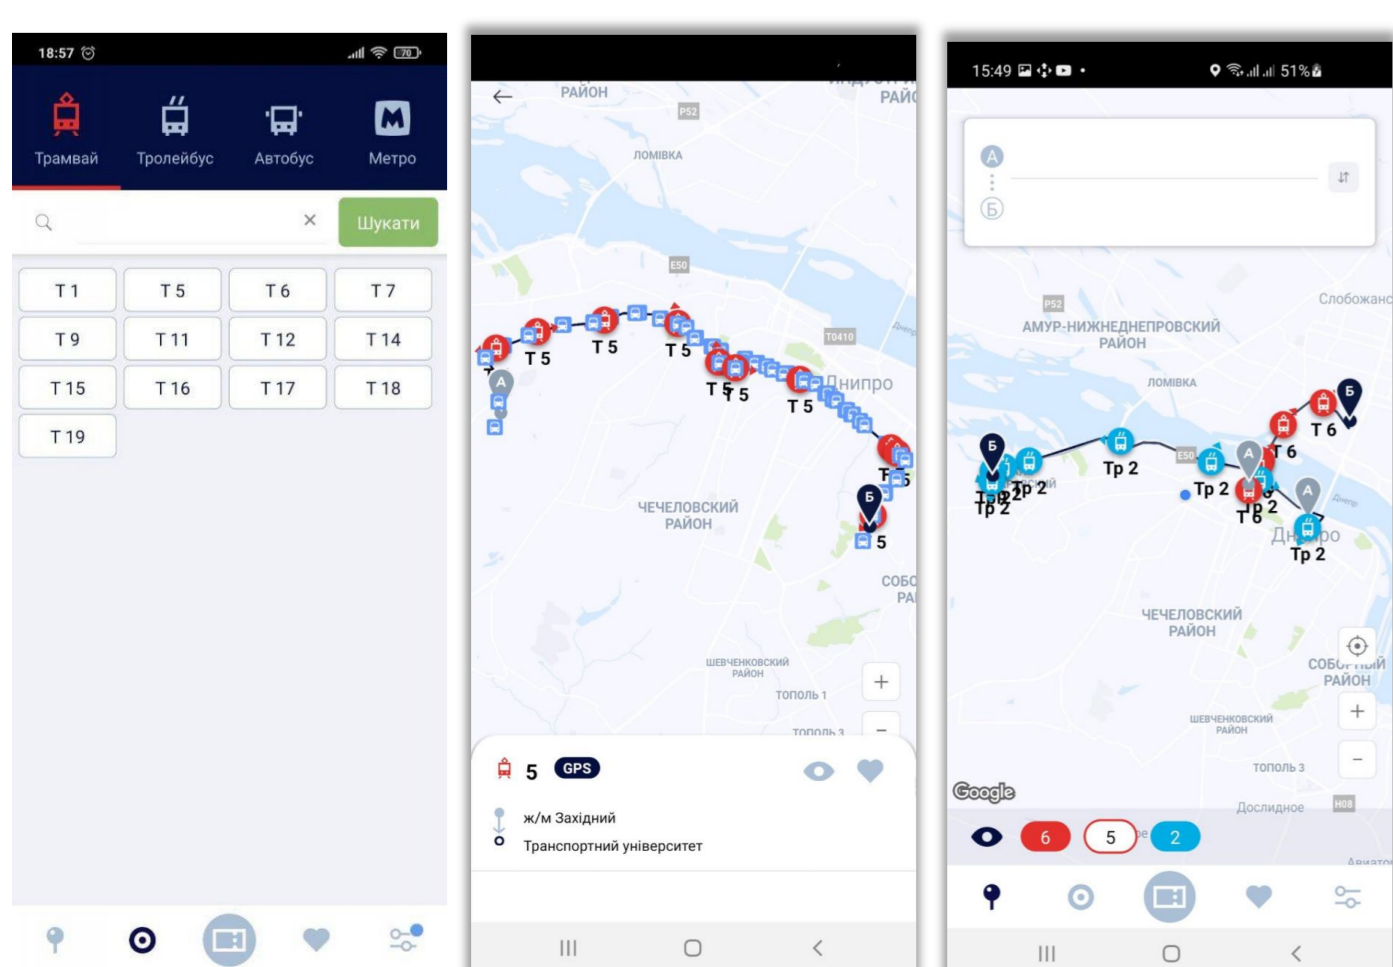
18:57

Трамвай Тролейбус Автобус Метро

Шукати

| Т 1 | Т 5 | Т 6 | Т 7 |
|---|---|---|---|
| Т 9 | Т 11 | Т 12 | Т 14 |
| Т 15 | Т 16 | Т 17 | Т 18 |
| Т 19 | | | |

РАЙОН
P52
ЛОМІВКА
E50
T0410
Т 5
Т 5
Т 5
Т 5
Т 5
Т 5
Днипро
ЧЕЧЕЛОВСКИЙ РАЙОН
5
ШЕВЧЕНКОВСКИЙ РАЙОН
ТОПОЛЬ 1
+
5 GPS
ж/м Західний
Транспортний університет

15:49 51%
А
Б
P52
АМУР-НИЖНЕДНЕПРОВСКИЙ РАЙОН
Слобожанс
ЛОМІВКА
Т 6
Т 6
Тр 2
Тр 2
Тр 2
Тр 2
Тр 2
Тр 2
Т 6
Днипро
ЧЕЧЕЛОВСКИЙ РАЙОН
ШЕВЧЕНКОВСКИЙ РАЙОН
ТОПОЛЬ 3
Дослидное
H08
Google
6 5 2